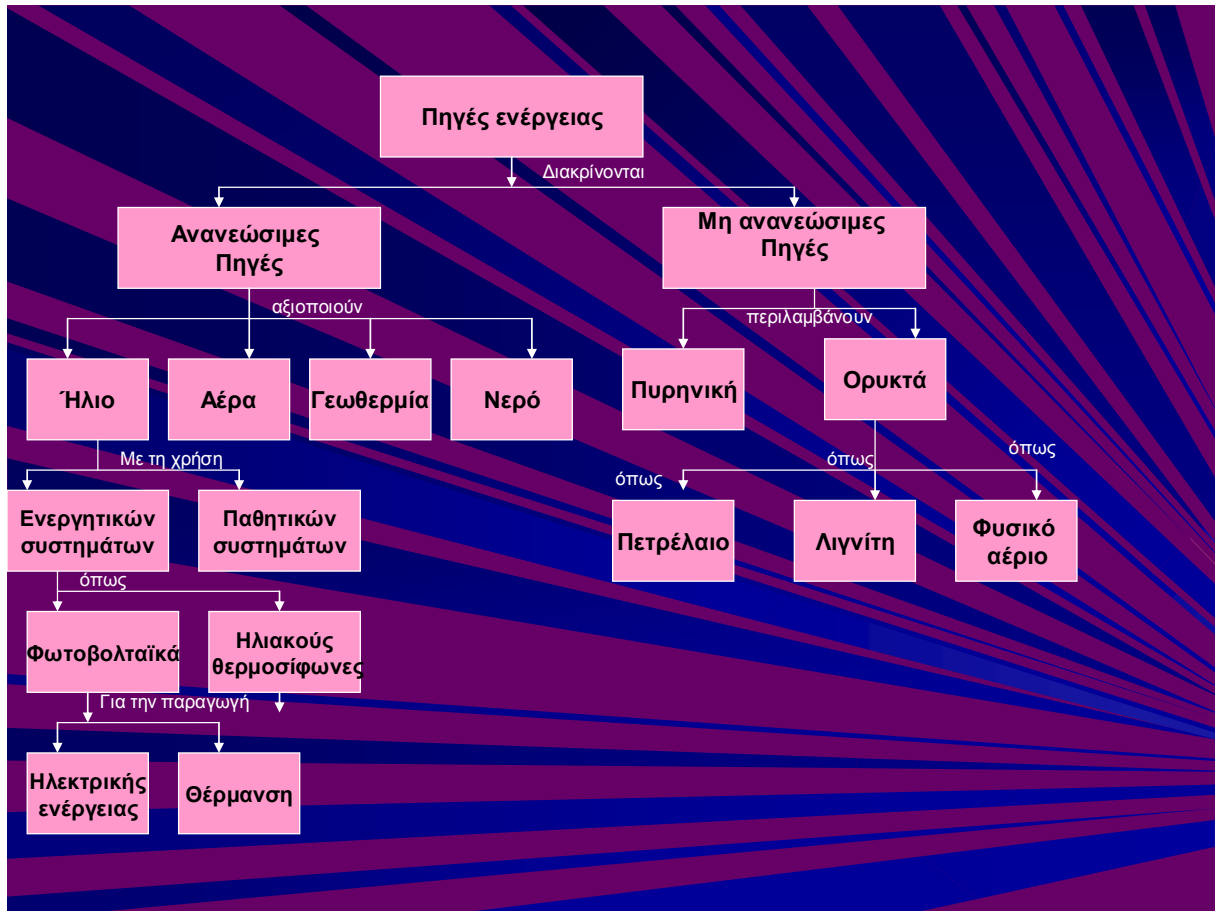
Πηγές ενέργειας

Διακρίνονται

Ανανεώσιμες Πηγές

Μη ανανεώσιμες Πηγές

αξιοποιούν

Ήλιο

Αέρα

Γεωθερμία

Νερό

περιλαμβάνουν

Πυρηνική

Ορυκτά

Με τη χρήση

Ενεργητικών συστημάτων

Παθητικών συστημάτων

όπως

όπως

όπως

Πετρέλαιο

Λιγνίτη

Φυσικό αέριο

όπως

Φωτοβολταϊκά

Ηλιακούς θερμοσίφωνες

Για την παραγωγή

Ηλεκτρικής ενέργειας

Θέρμανση